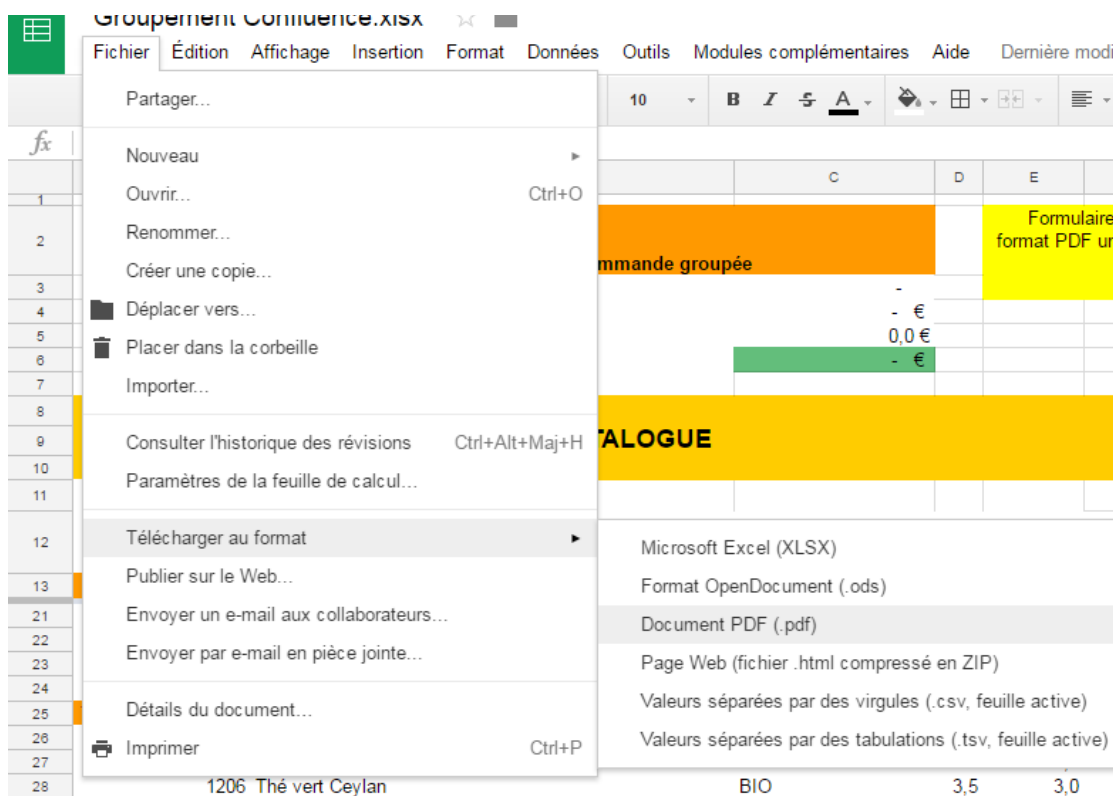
Groupement Confluence.xlsx

Fichier Édition Affichage Insertion Format Données Outils Modules complémentaires Aide Dernière modi

10

B I S A

fx

Partager...

Nouveau ►
Ouvrir... Ctrl+O
Renommer...
Créer une copie...
Déplacer vers...
Placer dans la corbeille
Importer...

Consulter l'historique des révisions Ctrl+Alt+Maj+H
Paramètres de la feuille de calcul...

Télécharger au format ►
Publier sur le Web...
Envoyer un e-mail aux collaborateurs...
Envoyer par e-mail en pièce jointe...

Détails du document...
Imprimer Ctrl+P

Microsoft Excel (XLSX)
Format OpenDocument (.ods)
Document PDF (.pdf)
Page Web (fichier .html compressé en ZIP)
Valeurs séparées par des virgules (.csv, feuille active)
Valeurs séparées par des tabulations (.tsv, feuille active)

C D E

1
2 mmande groupée
Formulaire
format PDF u
3 -
4 - €
5 0,0 €
6 - €
7
8
9 TALOGUE
10
11
12
13
21
22
23
24
25
26
27
28 1206 Thé vert Ceylan BIO 3,5 3,0